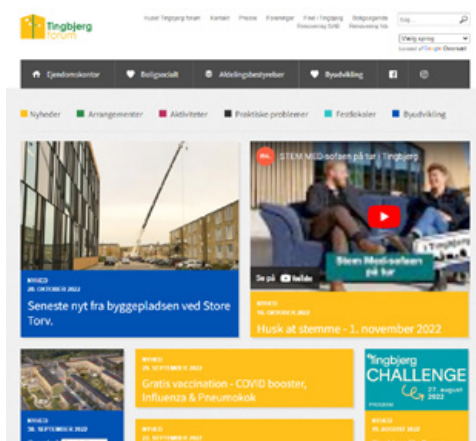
Tingbjerg forum

Huset Tingbjerg forum Kontakt Presse Foreninger Find i Tingbjerg Boligområde Renovering SAB Renovering fsb

Søg

Vælg sprog

Leveret af Google Oversæt

Ejendomskontor Boligsocialt Afdelingsbestyrelser Byudvikling

Nyheder Arrangementer Aktiviteter Praktiske problemer Festlokaler Byudvikling

NYHED
20. OKTOBER 2022
Seneste nyt fra byggepladsen ved Store Torv.

STEM MED-sofaen på tur i Tingbjerg

Stem Med-sofaen på tur

Se på YouTube

NYHED
18. OKTOBER 2022
Husk at stemme - 1. november 2022

NYHED
20. SEPTEMBER 2022

NYHED
29. SEPTEMBER 2022
Gratis vaccination - COVID booster, Influenza & Pneumokok

Tingbjerg CHALLENGE
27. august 2022

NYHED
22. SEPTEMBER 2022

NYHED
16. AUGUST 2022